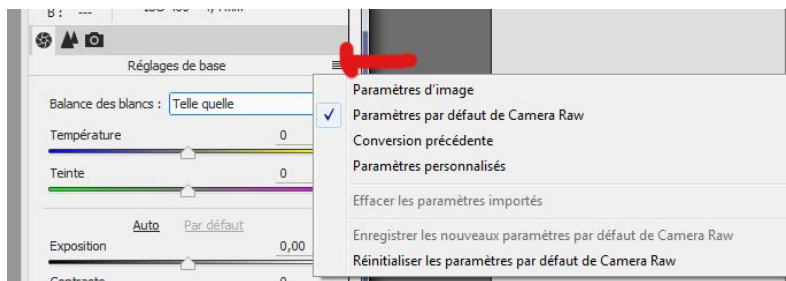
B : ---

Réglages de base

Balance des blancs : Telle quelle

Température 0

Teinte 0

Auto Par défaut

Exposition 0,00

Paramètres d'image
✓ Paramètres par défaut de Camera Raw
Conversion précédente
Paramètres personnalisés
Effacer les paramètres importés
Enregistrer les nouveaux paramètres par défaut de Camera Raw
Réinitialiser les paramètres par défaut de Camera Raw